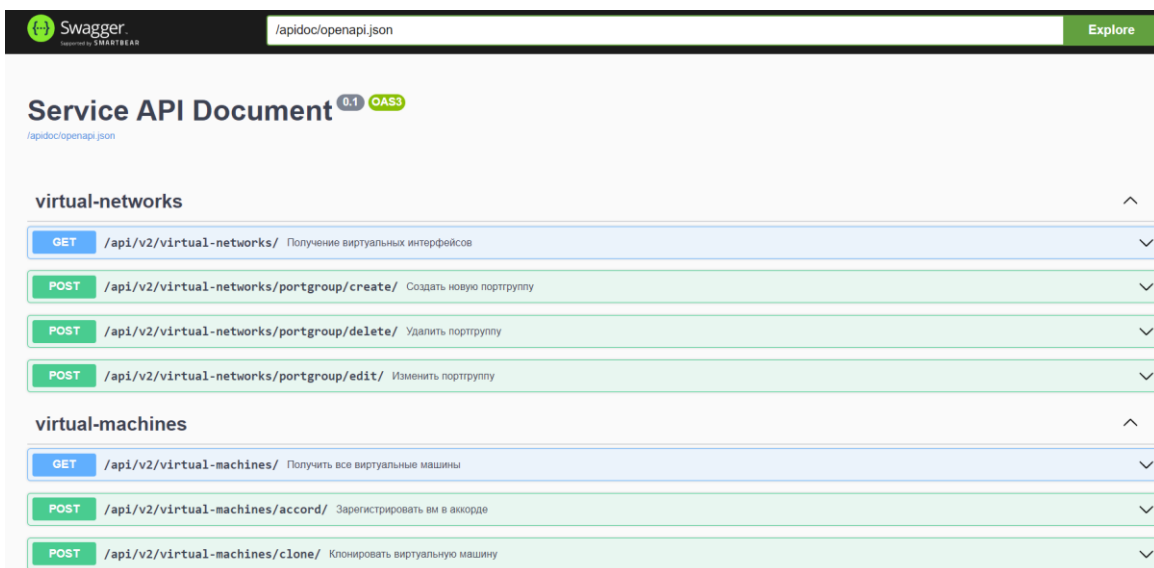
Swagger. Supported by SMARTBEAR

/apidoc/openapi.json

Explore

Service API Document 0.1 OAS3

/apidoc/openapi.json

virtual-networks

GET /api/v2/virtual-networks/ Получение виртуальных интерфейсов

POST /api/v2/virtual-networks/portgroup/create/ Создать новую портгруппу

POST /api/v2/virtual-networks/portgroup/delete/ Удалить портгруппу

POST /api/v2/virtual-networks/portgroup/edit/ Изменить портгруппу

virtual-machines

GET /api/v2/virtual-machines/ Получить все виртуальные машины

POST /api/v2/virtual-machines/accord/ Зарегистрировать вм в аккорде

POST /api/v2/virtual-machines/clone/ Клонировать виртуальную машину